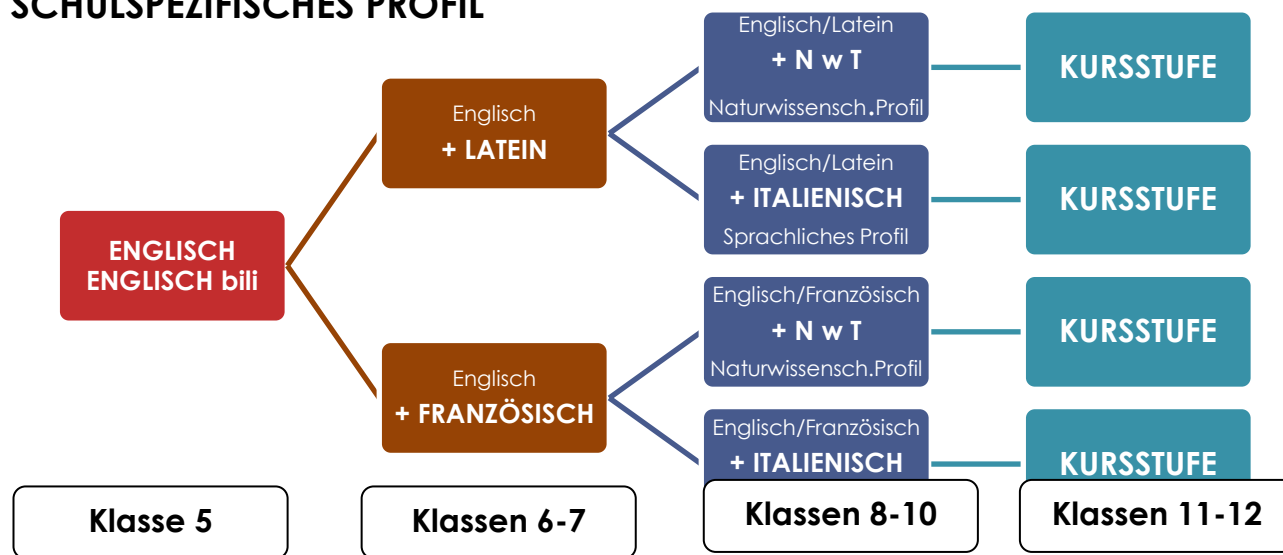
SCHULSPEZIFISCHES PROFIL

ENGLISCH
ENGLISCH bili

Englisch
+ LATEIN

Englisch/Latein
+ N w T
Naturwissensch.Profil

KURSSTUFE

Englisch/Latein
+ ITALIENISCH
Sprachliches Profil

KURSSTUFE

Englisch
+ FRANZÖSISCH

Englisch/Französisch
+ N w T
Naturwissensch.Profil

KURSSTUFE

Englisch/Französisch
+ ITALIENISCH

KURSSTUFE

Klasse 5

Klassen 6-7

Klassen 8-10

Klassen 11-12